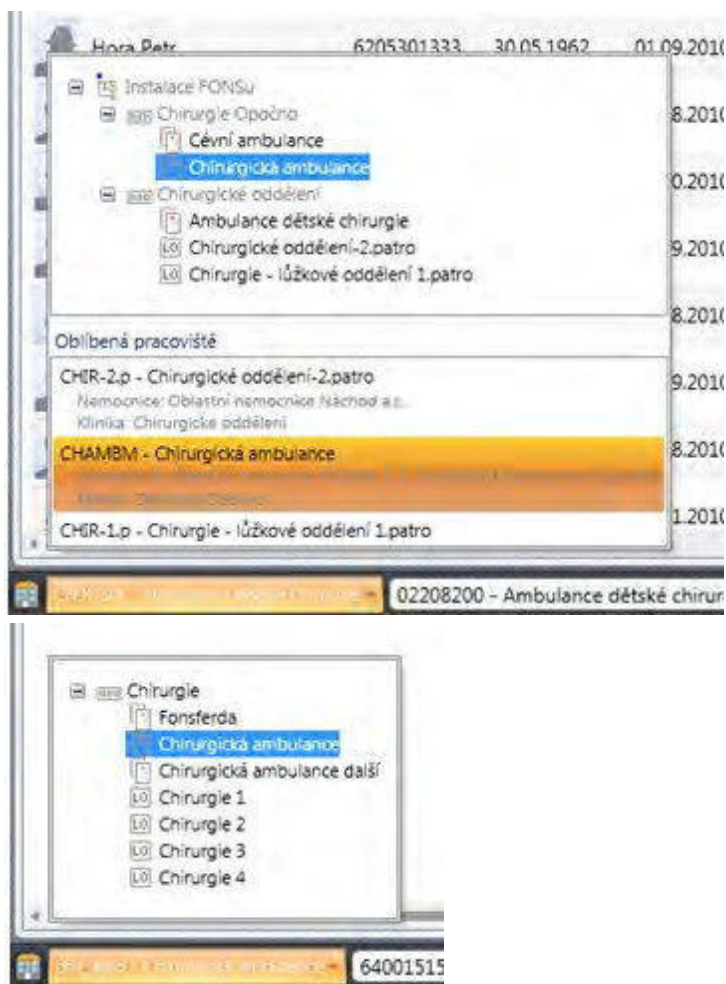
Hora Petr 6205301333 30.05.1962 01.09.2010

Instalace FONSu
Chirurgie Opočno
Cévní ambulance
Chirurgická ambulance
Chirurgické oddělení
Ambulance dětské chirurgie
LO Chirurgické oddělení-2.patro
LO Chirurgie - lůžkové oddělení 1.patro

8.2010
0.2010
9.2010
8.2010
9.2010
8.2010
1.2010

Oblíbená pracoviště
CHIR-2.p - Chirurgické oddělení-2.patro
Nemocnice: Oblastní nemocnice Náchod a.s.
Klinika: Chirurgické oddělení
CHAMBM - Chirurgická ambulance
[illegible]
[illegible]
CHIR-1.p - Chirurgie - lůžkové oddělení 1.patro

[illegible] 02208200 - Ambulance dětské chirur

Chirurgie
Fonsferda
Chirurgická ambulance
Chirurgická ambulance další
LO Chirurgie 1
LO Chirurgie 2
LO Chirurgie 3
LO Chirurgie 4

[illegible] 64001515